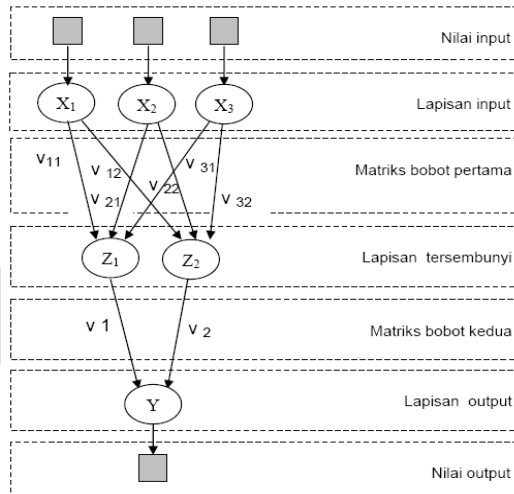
Nilai input

$X_1$ $X_2$ $X_3$

Lapisan input

$v_{11}$ $v_{12}$ $v_{21}$ $v_{22}$ $v_{31}$ $v_{32}$

Matriks bobot pertama

$Z_1$ $Z_2$

Lapisan tersembunyi

$v_1$ $v_2$

Matriks bobot kedua

Y

Lapisan output

Nilai output